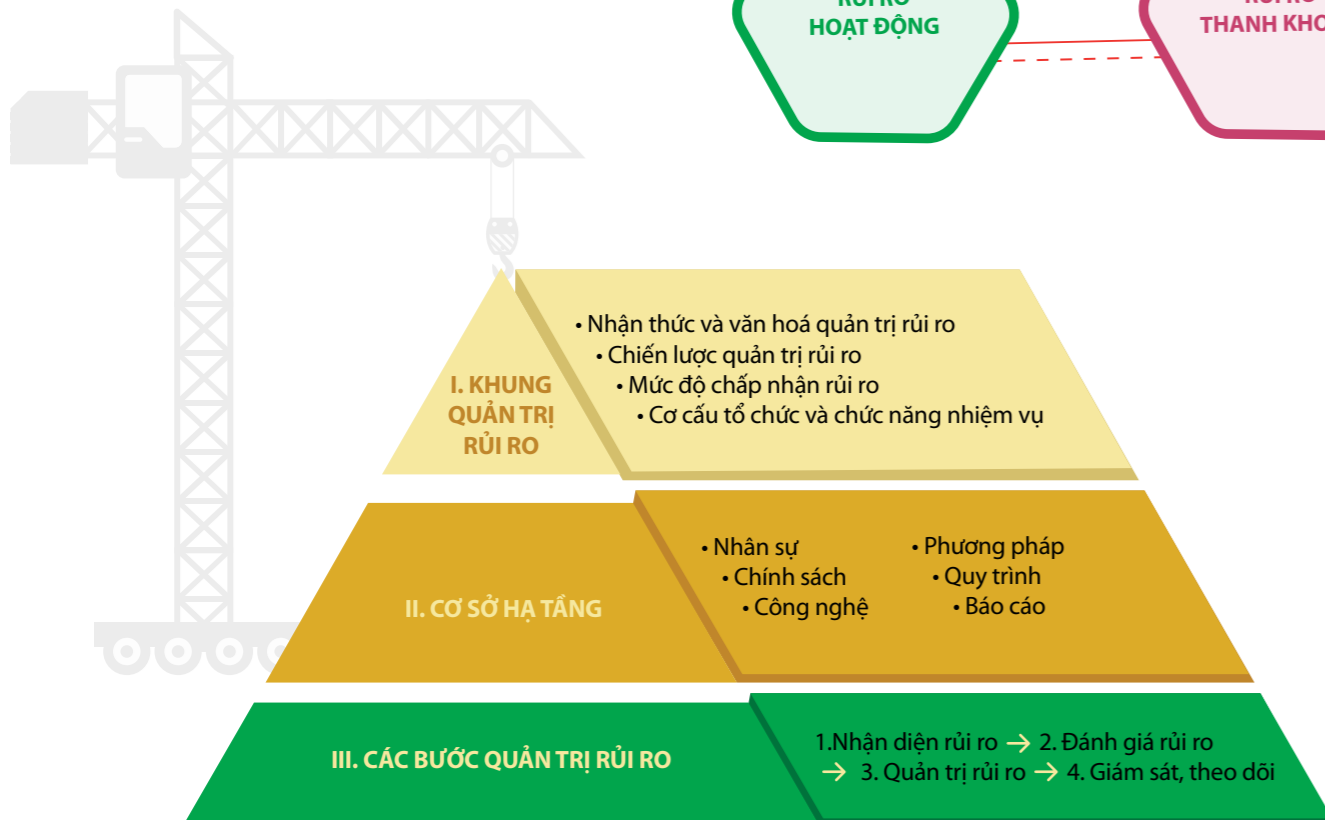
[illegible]
HOẠT ĐỘNG

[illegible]
THANH KHO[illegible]

I. KHUNG QUẢN TRỊ RỦI RO

• Nhận thức và văn hoá quản trị rủi ro
• Chiến lược quản trị rủi ro
• Mức độ chấp nhận rủi ro
• Cơ cấu tổ chức và chức năng nhiệm vụ

II. CƠ SỞ HẠ TẦNG

• Nhân sự
• Chính sách
• Công nghệ

• Phương pháp
• Quy trình
• Báo cáo

III. CÁC BƯỚC QUẢN TRỊ RỦI RO

1.Nhận diện rủi ro → 2. Đánh giá rủi ro → 3. Quản trị rủi ro → 4. Giám sát, theo dõi